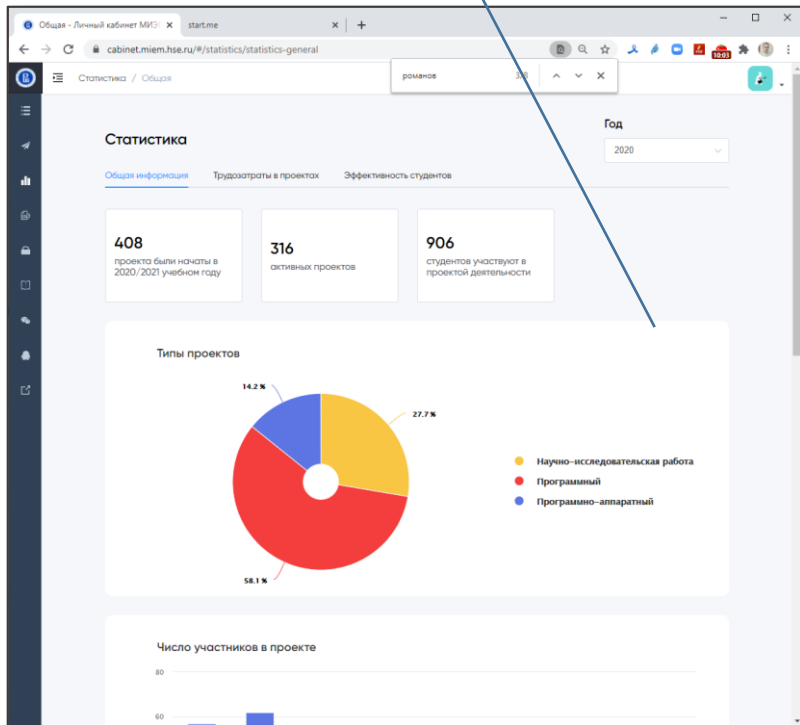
Общая - Личный кабинет МИЭ
start.me
cabinet.miem.hse.ru/#/statistics/statistics-general
романов
3/8
10:03
Статистика / Общая

Статистика

Год
2020

Общая информация
Трудозатраты в проектах
Эффективность студентов

408
проекта были начаты в 2020/2021 учебном году

316
активных проектов

906
студентов участвуют в проектой деятельности

Типы проектов

14.2 %
27.7 %
58.1 %

Научно-исследовательская работа
Программный
Программно-аппаратный

Число участников в проекте

80
60